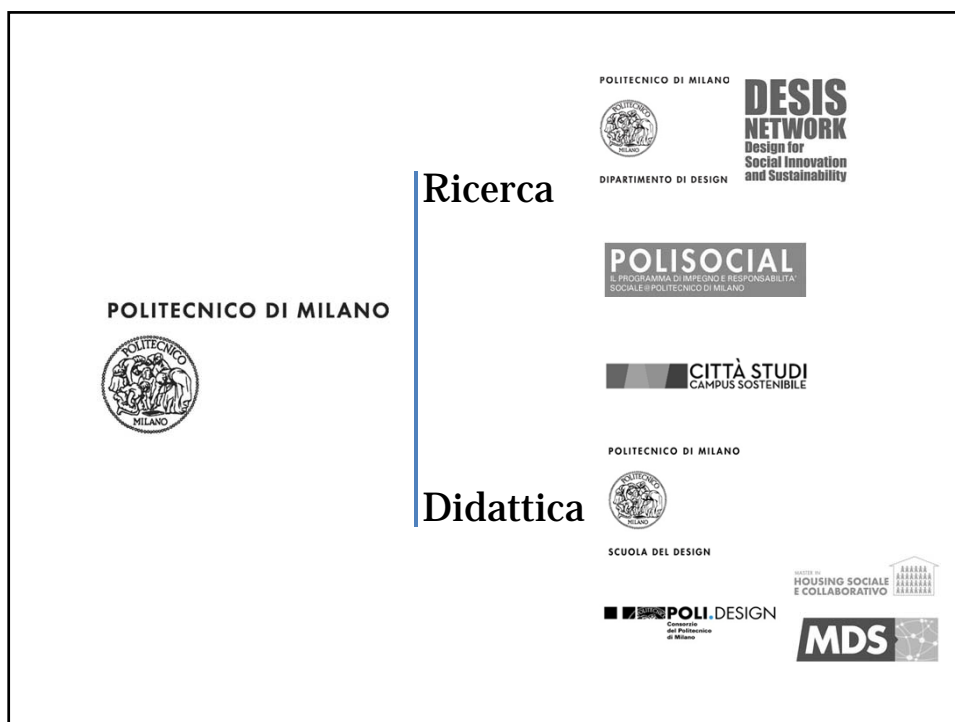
POLITECNICO DI MILANO
POLITECNICO
MILANO

Ricerca

POLITECNICO DI MILANO
POLITECNICO
MILANO
DIPARTIMENTO DI DESIGN

DESIS
NETWORK
Design for
Social Innovation
and Sustainability

POLISOCIAL
IL PROGRAMMA DI IMPEGNO E RESPONSABILITA' SOCIALE @POLITECNICO DI MILANO

CITTÀ STUDI
CAMPUS SOSTENIBILE

Didattica

POLITECNICO DI MILANO
POLITECNICO
MILANO
SCUOLA DEL DESIGN

MASTER IN
HOUSING SOCIALE
E COLLABORATIVO

POLI.DESIGN
Consorzio
del Politecnico
di Milano

MDS